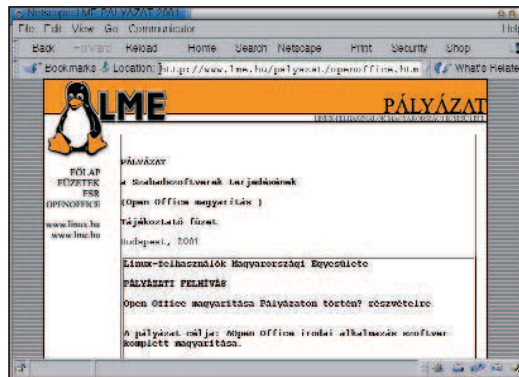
Netscape: LME PÁLYÁZAT 2001

File Edit View Go Communicator Help

Back Forward Reload Home Search Netscape Print Security Shop

Bookmarks Location: http://www.lme.hu/palyazat/openoffice.htm What's Related

LME

PÁLYÁZAT

LINUX-FELHASZNÁLÓK MAGYARORSZÁGI EGYESÜLETE

FŐLAP
FÜZETEK
FSR
OPENOFFICE

www.linux.hu
www.lme.hu

PÁLYÁZAT

a Szabadszoftverek terjesztésének

(Open Office magyarítás )

Tájékoztató füzet

Budapest, 2001

Linux-felhasználók Magyarországi Egyesülete

PÁLYÁZATI FELHÍVÁS

Open Office magyarítása Pályázaton történő részvételre

A pályázat célja: Open Office irodai alkalmazás szoftver komplett magyarítása.